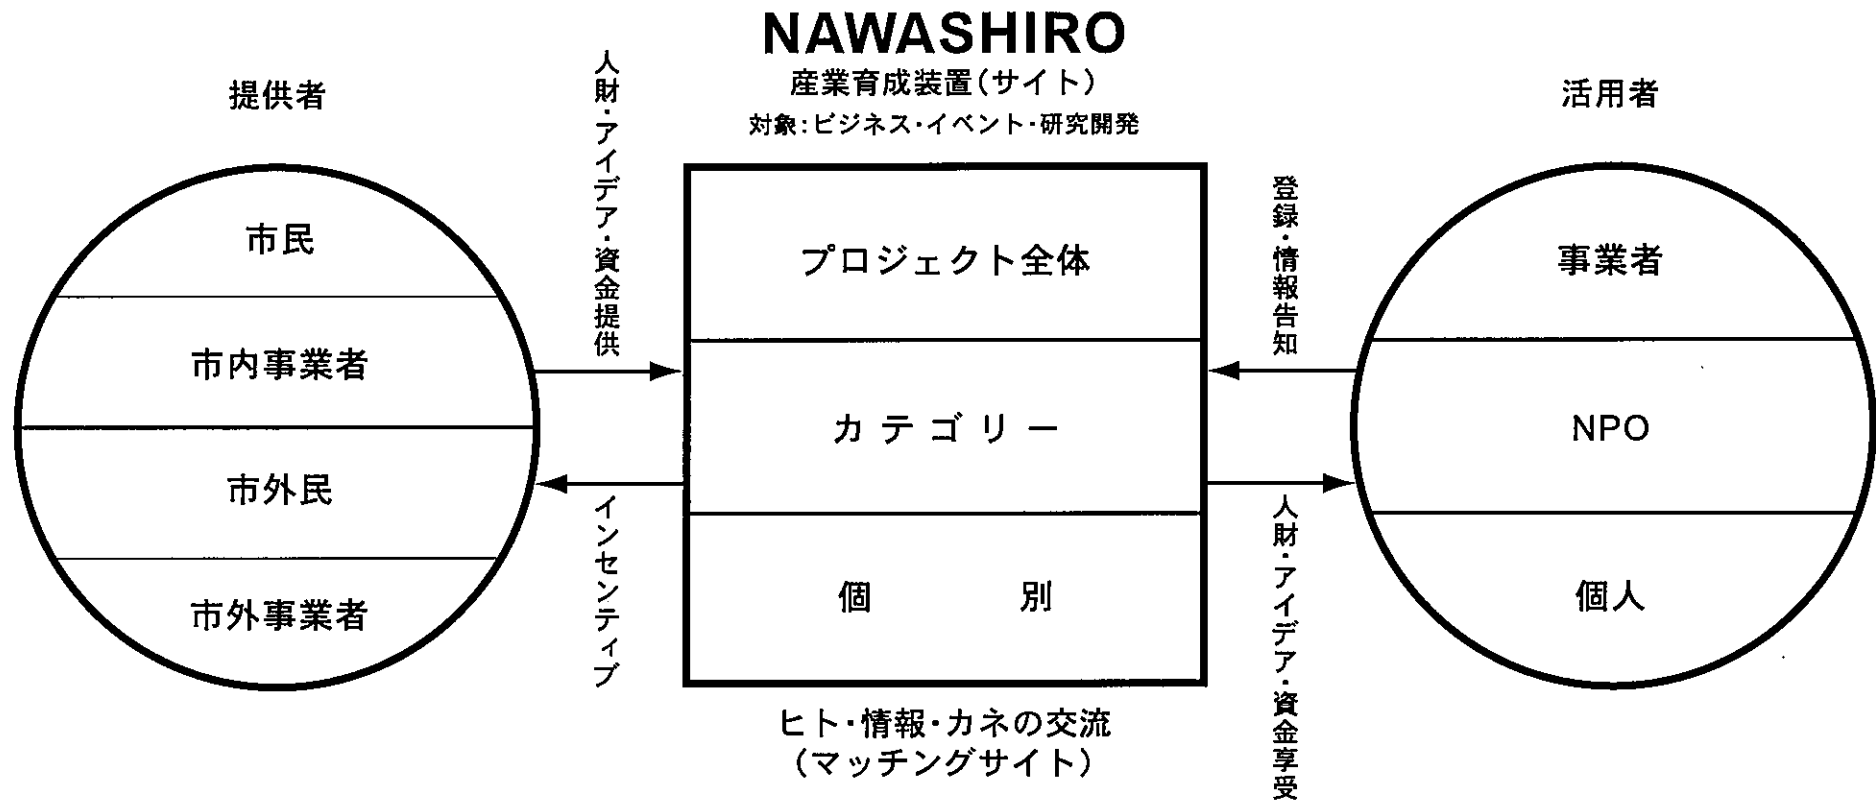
NAWASHIRO
産業育成装置（サイト）
対象：ビジネス・イベント・研究開発

提供者

市民

市内事業者

市外民

市外事業者

人財・アイデア・資金提供

インセンティブ

プロジェクト全体

カテゴリー

個　別

ヒト・情報・カネの交流
（マッチングサイト）

登録・情報告知

人財・アイデア・資金享受

活用者

事業者

NPO

個人